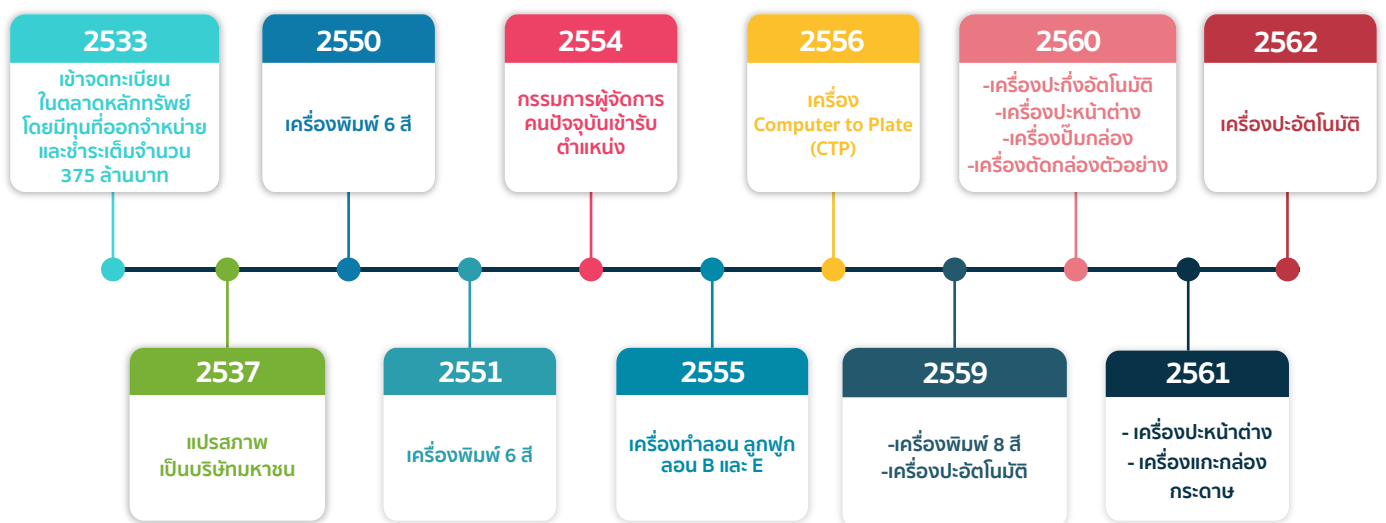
2533
เข้าจดทะเบียนในตลาดหลักทรัพย์ โดยมีทุนที่ออกจำหน่าย และชำระเต็มจำนวน 375 ล้านบาท

2550
เครื่องพิมพ์ 6 สี

2554
กรรมการผู้จัดการคนปัจจุบันเข้ารับตำแหน่ง

2556
เครื่อง Computer to Plate (CTP)

2560
-เครื่องปะกึ่งอัตโนมัติ
-เครื่องปะหน้าต่าง
-เครื่องปั๊มกล่อง
-เครื่องตัดกล่องตัวอย่าง

2562
เครื่องปะอัตโนมัติ

2537
แปรสภาพเป็นบริษัทมหาชน

2551
เครื่องพิมพ์ 6 สี

2555
เครื่องทำลอน ลูกฟูก ลอน B และ E

2559
-เครื่องพิมพ์ 8 สี
-เครื่องปะอัตโนมัติ

2561
- เครื่องปะหน้าต่าง
- เครื่องแกะกล่องกระดาษ